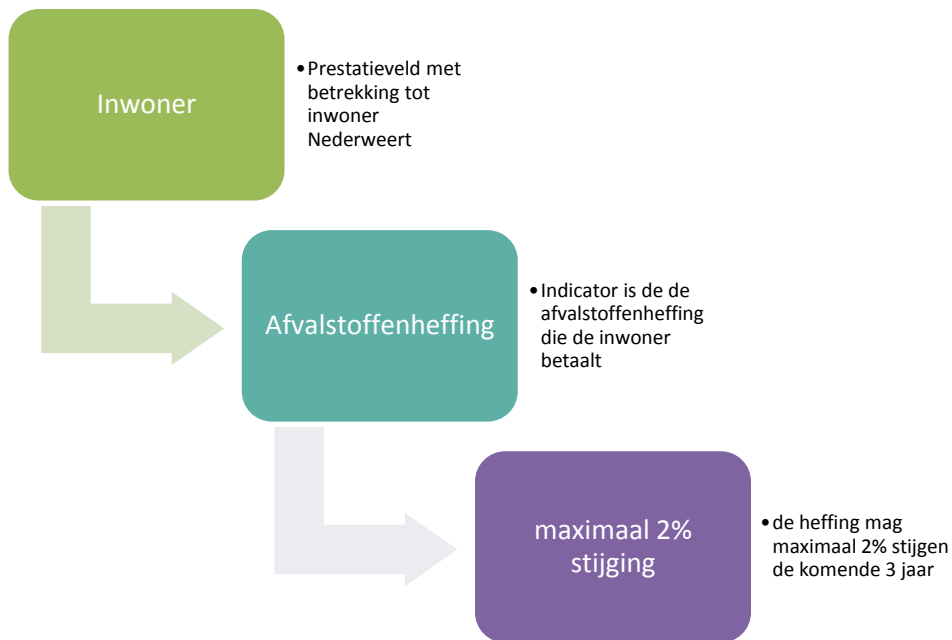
Inwoner

• Prestatieveld met betrekking tot inwoner Nederweert

Afvalstoffenheffing

• Indicator is de de afvalstoffenheffing die de inwoner betaalt

maximaal 2% stijging

• de heffing mag maximaal 2% stijgen de komende 3 jaar